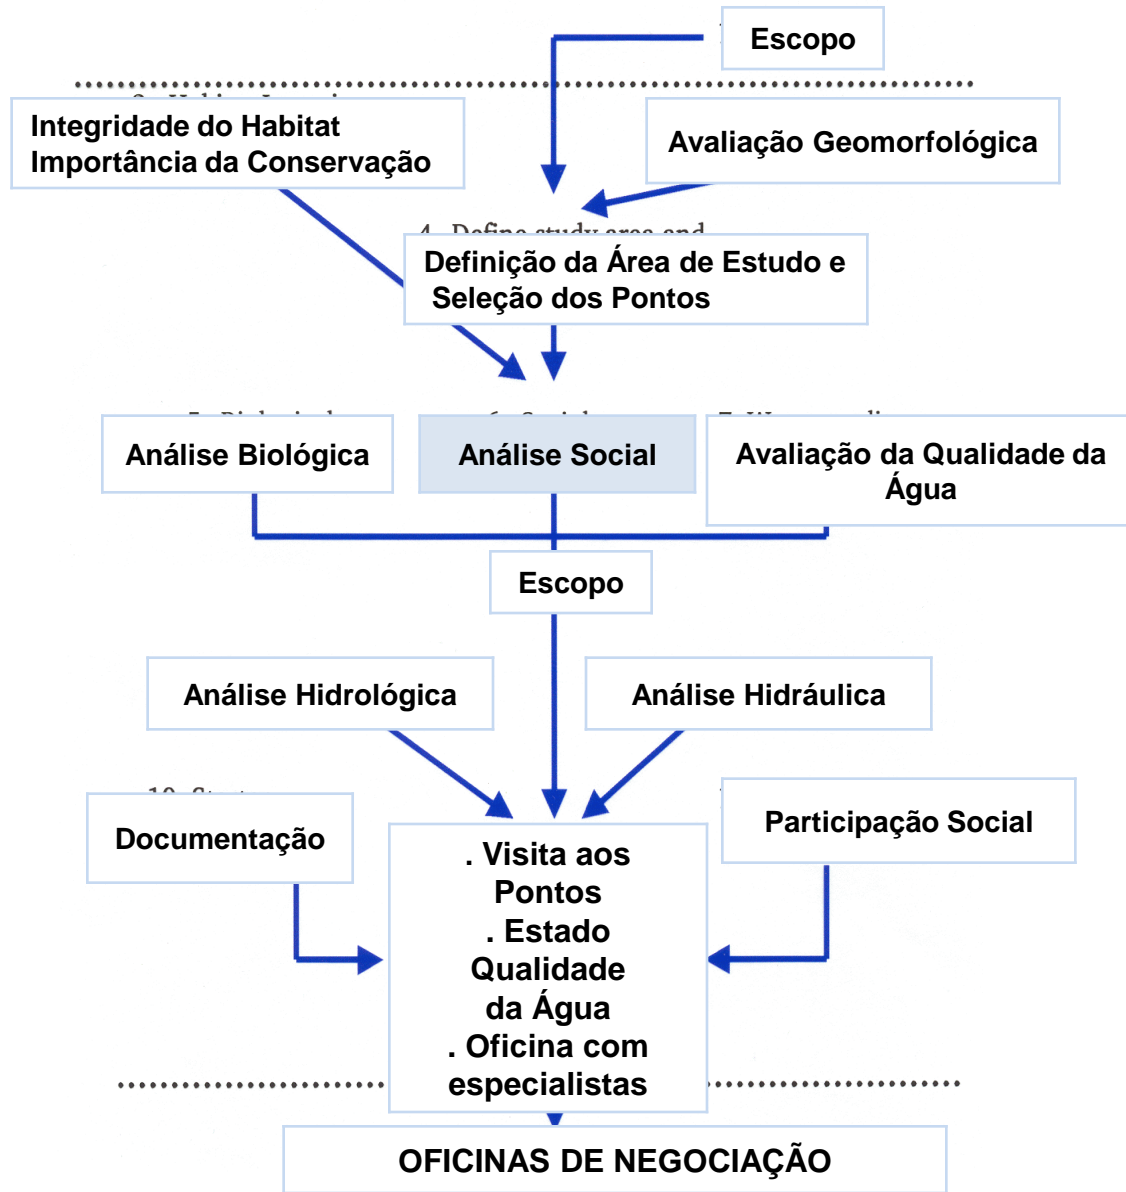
Escopo

Integridade do Habitat
Importância da Conservação

Avaliação Geomorfológica

Definição da Área de Estudo e Seleção dos Pontos

Análise Biológica

Análise Social

Avaliação da Qualidade da Água

Escopo

Análise Hidrológica

Análise Hidráulica

Documentação

Participação Social

. Visita aos Pontos
. Estado Qualidade da Água
. Oficina com especialistas

OFICINAS DE NEGOCIAÇÃO